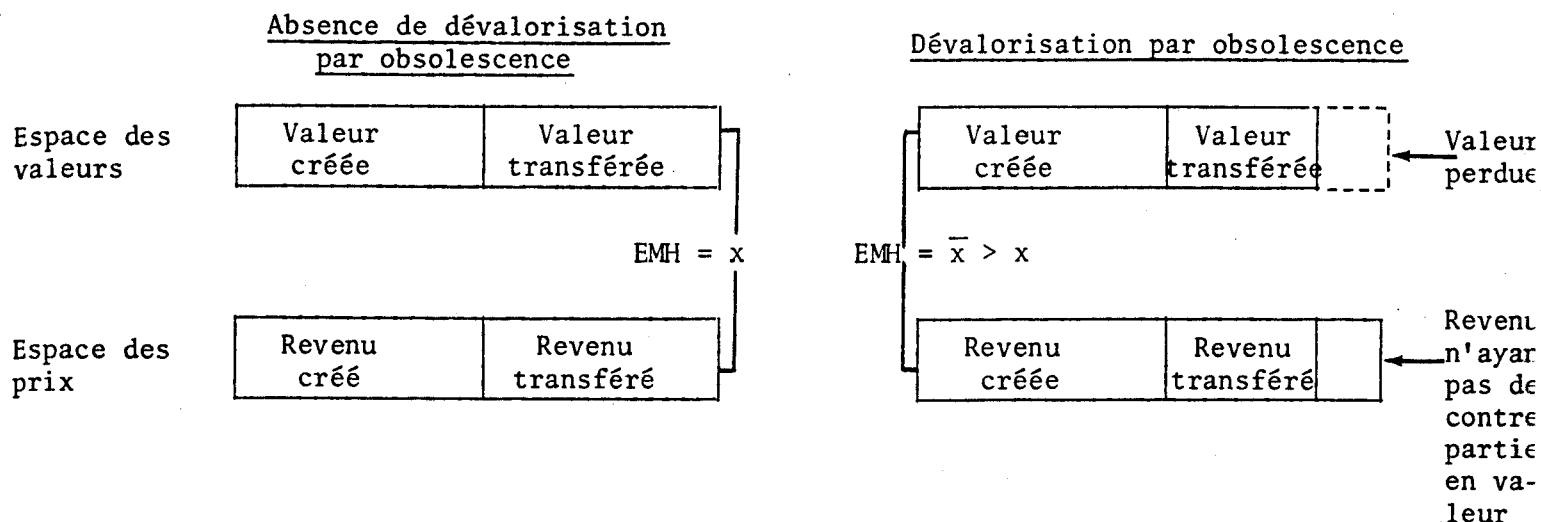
Absence de dévalorisation par obsolescence

Dévalorisation par obsolescence

Espace des valeurs

| Valeur créée | Valeur transférée |
|---|---|

| Valeur créée | Valeur transférée |
|---|---|

Valeur perdue

EMH = x

EMH = $\overline{x} > x$

Espace des prix

| Revenu créé | Revenu transféré |
|---|---|

| Revenu créée | Revenu transféré |
|---|---|

Revenu n'ayan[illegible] pas de contrepartie en valeur